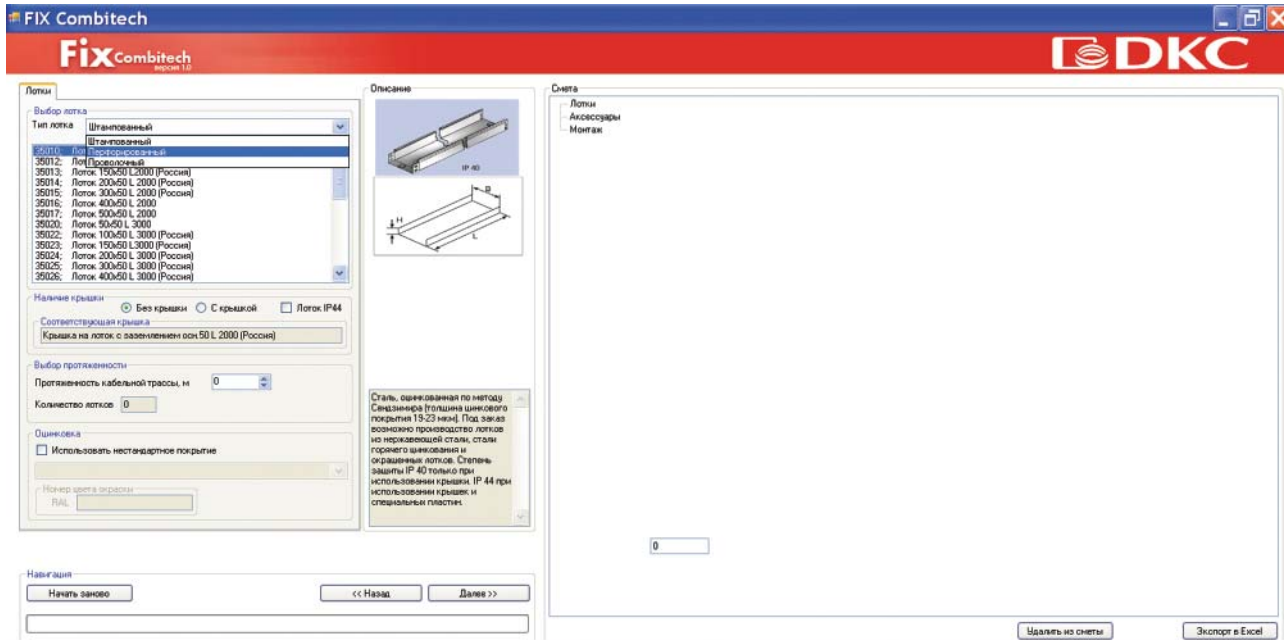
FIX Combitech

Fix Combitech
версия 1.0

DKC

Лотки

Выбор лотка
Тип лотка
Штампованный
Штампованный
Перфорированный
Проволочный
35010; Лот
35012; Лот
35013; Лоток 150х50 L2000 (Россия)
35014; Лоток 200х50 L 2000 (Россия)
35015; Лоток 300х50 L 2000 (Россия)
35016; Лоток 400х50 L 2000
35017; Лоток 500х50 L 2000
35020; Лоток 50х50 L 3000
35022; Лоток 100х50 L 3000 (Россия)
35023; Лоток 150х50 L3000 (Россия)
35024; Лоток 200х50 L 3000 (Россия)
35025; Лоток 300х50 L 3000 (Россия)
35026; Лоток 400х50 L 3000 (Россия)

Наличие крышки
Без крышки
С крышкой
Лоток IP44
Соответствующая крышка
Крышка на лоток с заземлением осн 50 L 2000 (Россия)

Выбор протяженности
Протяженность кабельной трассы, м
0
Количество лотков
0

Оцинковка
Использовать нестандартное покрытие
Номер цвета окраски
RAL

Описание
IP 40
B
H
L

Сталь, оцинкованная по методу Сендзимира (толщина цинкового покрытия 19-23 мкм). Под заказ возможно производство лотков из нержавеющей стали, стали горячего цинкования и окрашенных лотков. Степень защиты IP 40 только при использовании крышки. IP 44 при использовании крышек и специальных пластин.

Смета
Лотки
Аксессуары
Монтаж

0

Навигация
Начать заново
<< Назад
Далее >>

Удалить из сметы
Экспорт в Excel